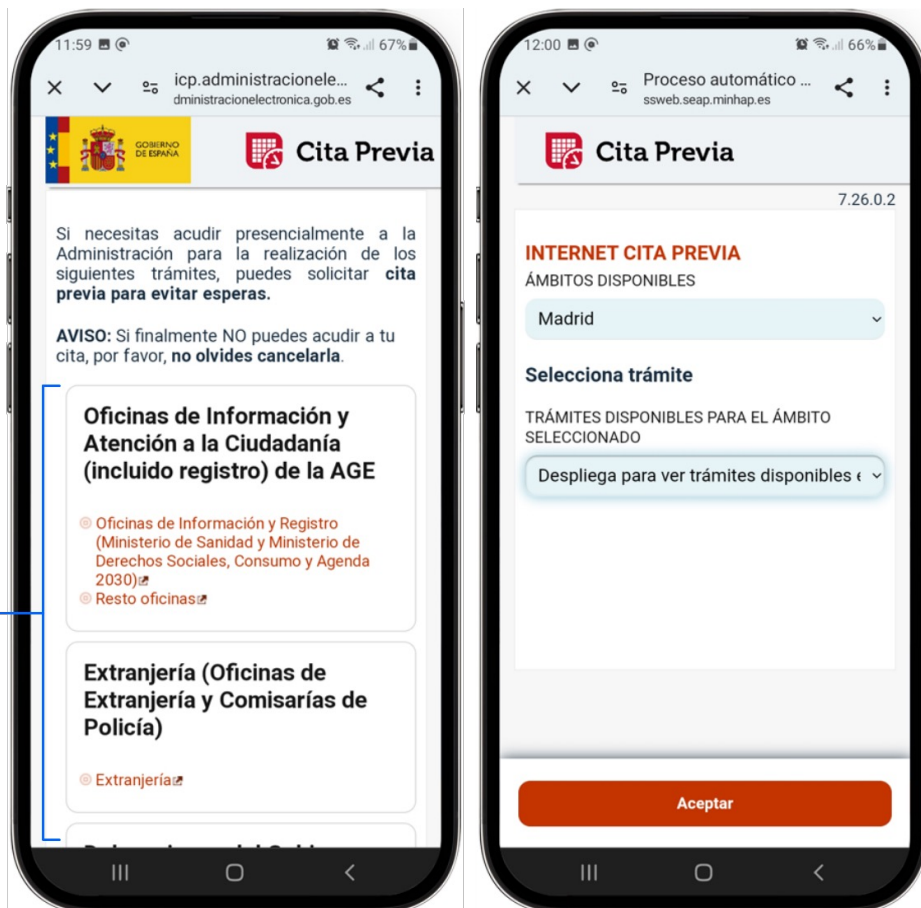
11:59 67%

icp.administracionele...
dministracionelectronica.gob.es

GOBIERNO DE ESPAÑA

Cita Previa

Si necesitas acudir presencialmente a la Administración para la realización de los siguientes trámites, puedes solicitar **cita previa para evitar esperas.**

**AVISO:** Si finalmente NO puedes acudir a tu cita, por favor, **no olvides cancelarla**.

Oficinas de Información y Atención a la Ciudadanía (incluido registro) de la AGE

Oficinas de Información y Registro (Ministerio de Sanidad y Ministerio de Derechos Sociales, Consumo y Agenda 2030)
Resto oficinas

Extranjería (Oficinas de Extranjería y Comisarías de Policía)

Extranjería

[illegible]

12:00 66%

Proceso automático ...
ssweb.seap.minhap.es

Cita Previa

7.26.0.2

INTERNET CITA PREVIA
ÁMBITOS DISPONIBLES

Madrid

Selecciona trámite

TRÁMITES DISPONIBLES PARA EL ÁMBITO SELECCIONADO

Despliega para ver trámites disponibles e

Aceptar